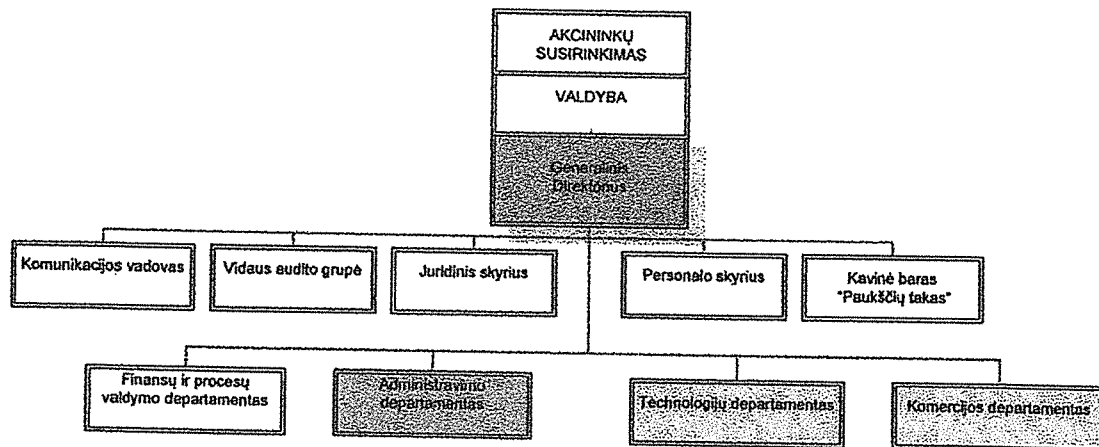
AKCININKŲ SUSIRINKIMAS

VALDYBA

Generalinis Direktorius

Komunikacijos vadovas

Vidaus audito grupė

Juridinis skyrius

Personalo skyrius

Kavinė baras "Paukščių takas"

Finansų ir procesų valdymo departamentas

Administravimo departamentas

Technologijų departamentas

Komercijos departamentas